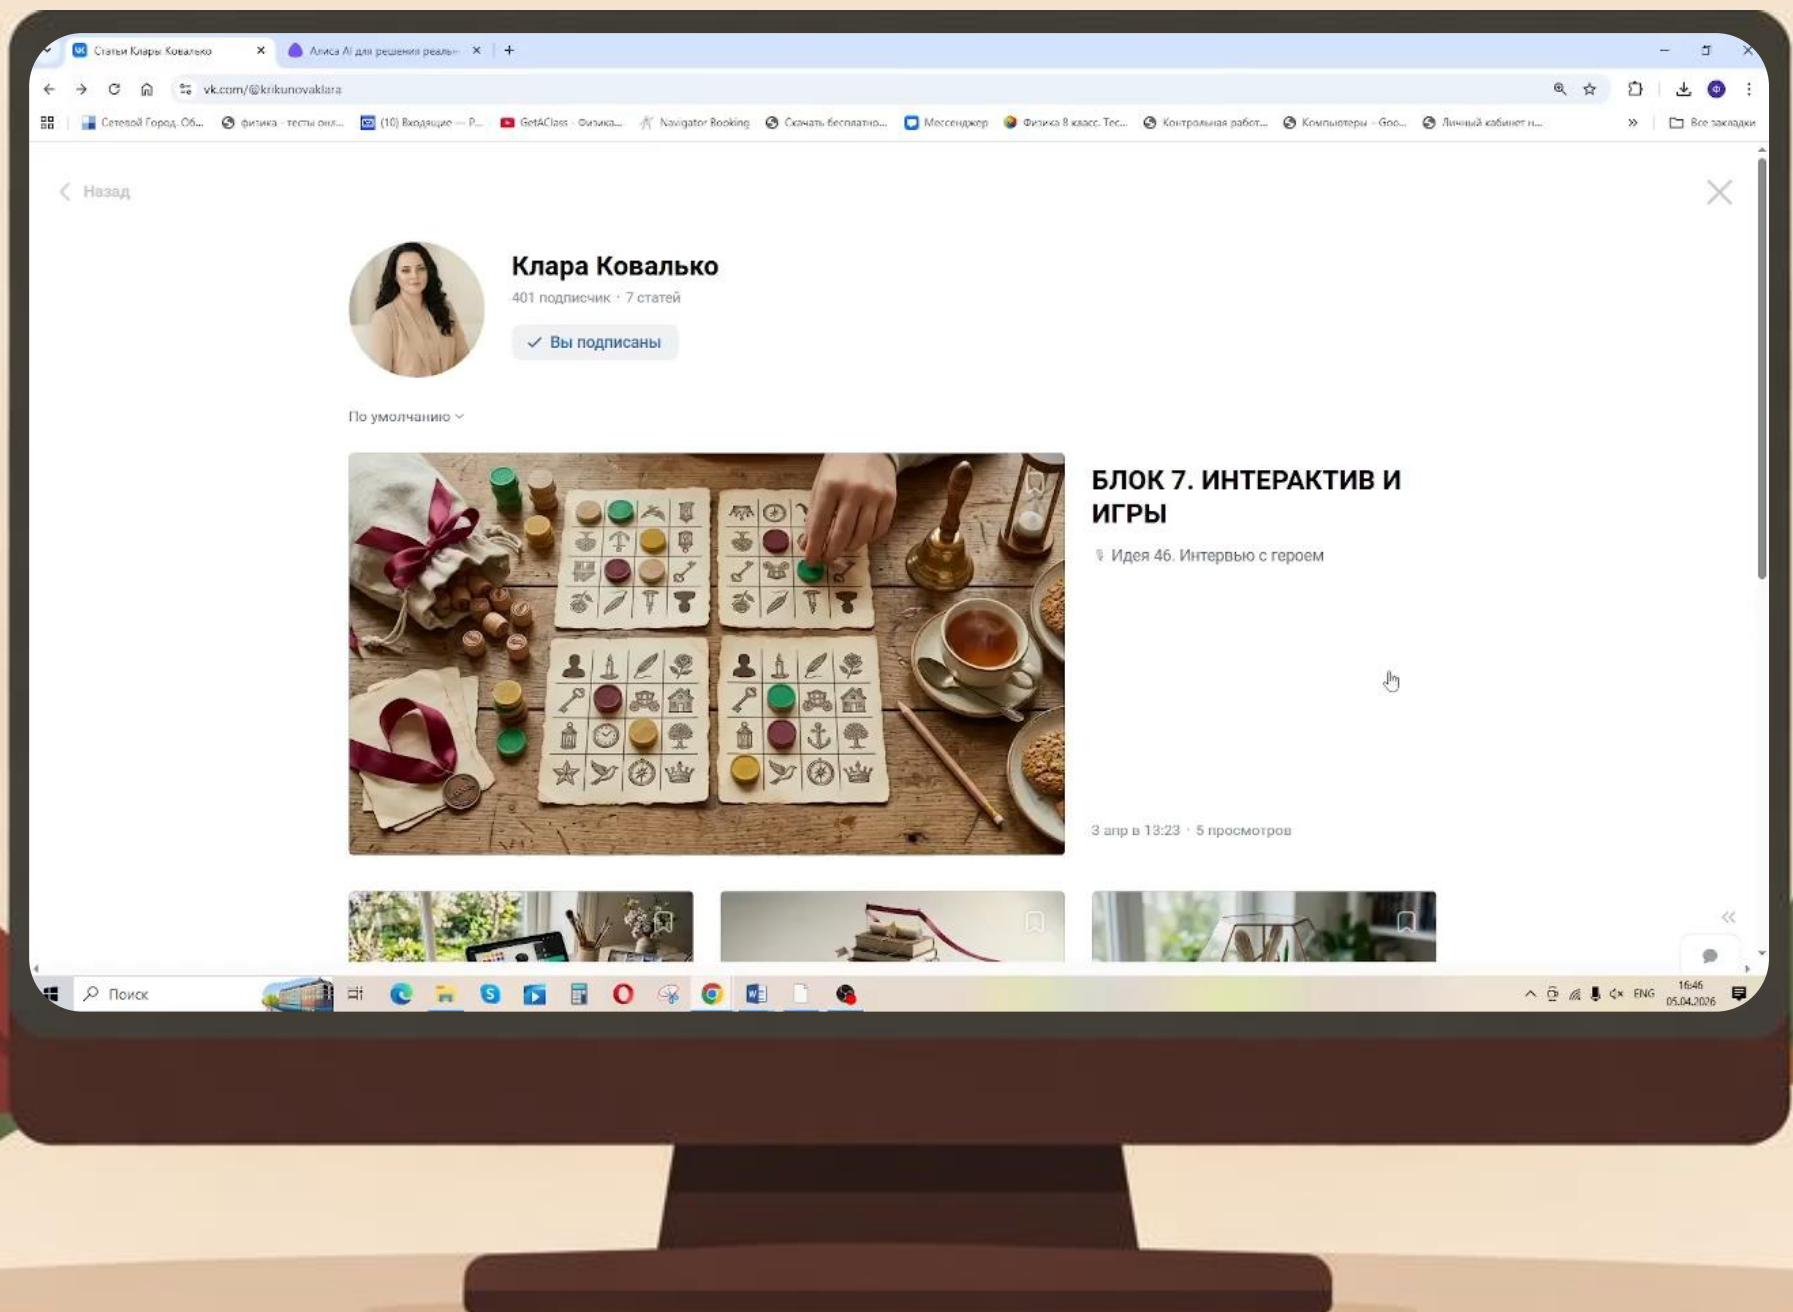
Статьи Клары Ковалько
Алиса AI для решения реаль...
vk.com/@krikunovaklara
Сетевой Город. Об... физика - тесты онл... (10) Входящие — P... GetAClass - Физика... Navigator Booking Скачать бесплатно... Мессенджер Физика 8 класс. Тес... Контрольная работ... Компьютеры - Goo... Личный кабинет н... Все закладки

Назад

Клара Ковалько
401 подписчик · 7 статей
Вы подписаны

По умолчанию

БЛОК 7. ИНТЕРАКТИВ И ИГРЫ
Идея 46. Интервью с героем

3 апр в 13:23 · 5 просмотров

Поиск
ENG 16:46 05.04.2026